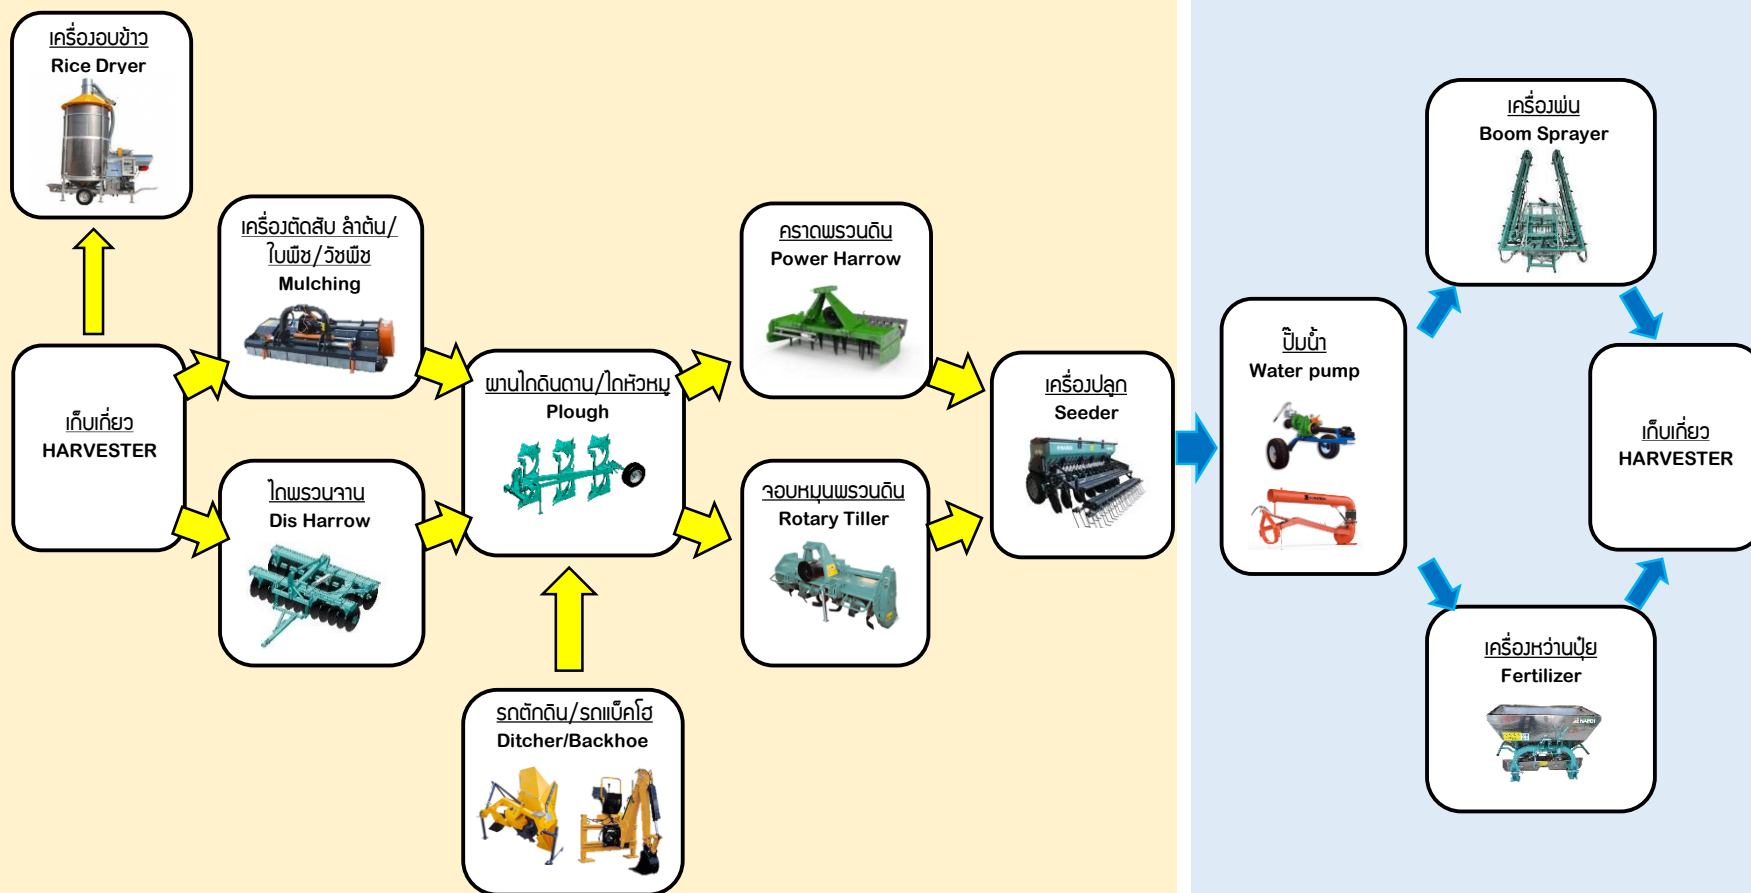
เครื่องอบข้าว
Rice Dryer

เก็บเกี่ยว
HARVESTER

เครื่องตัดสับ ลำต้น/ใบพืช/วัชพืช
Mulching

ไถพรวนจาน
Dis Harrow

ผานไถดินดาน/ไถหัวหมู
Plough

รถตักดิน/รถแบ็คโฮ
Ditcher/Backhoe

คราดพรวนดิน
Power Harrow

จอบหมุนพรวนดิน
Rotary Tiller

เครื่องปลูก
Seeder

ปั๊มน้ำ
Water pump

เครื่องพ่น
Boom Sprayer

เครื่องหว่านปุ๋ย
Fertilizer

เก็บเกี่ยว
HARVESTER